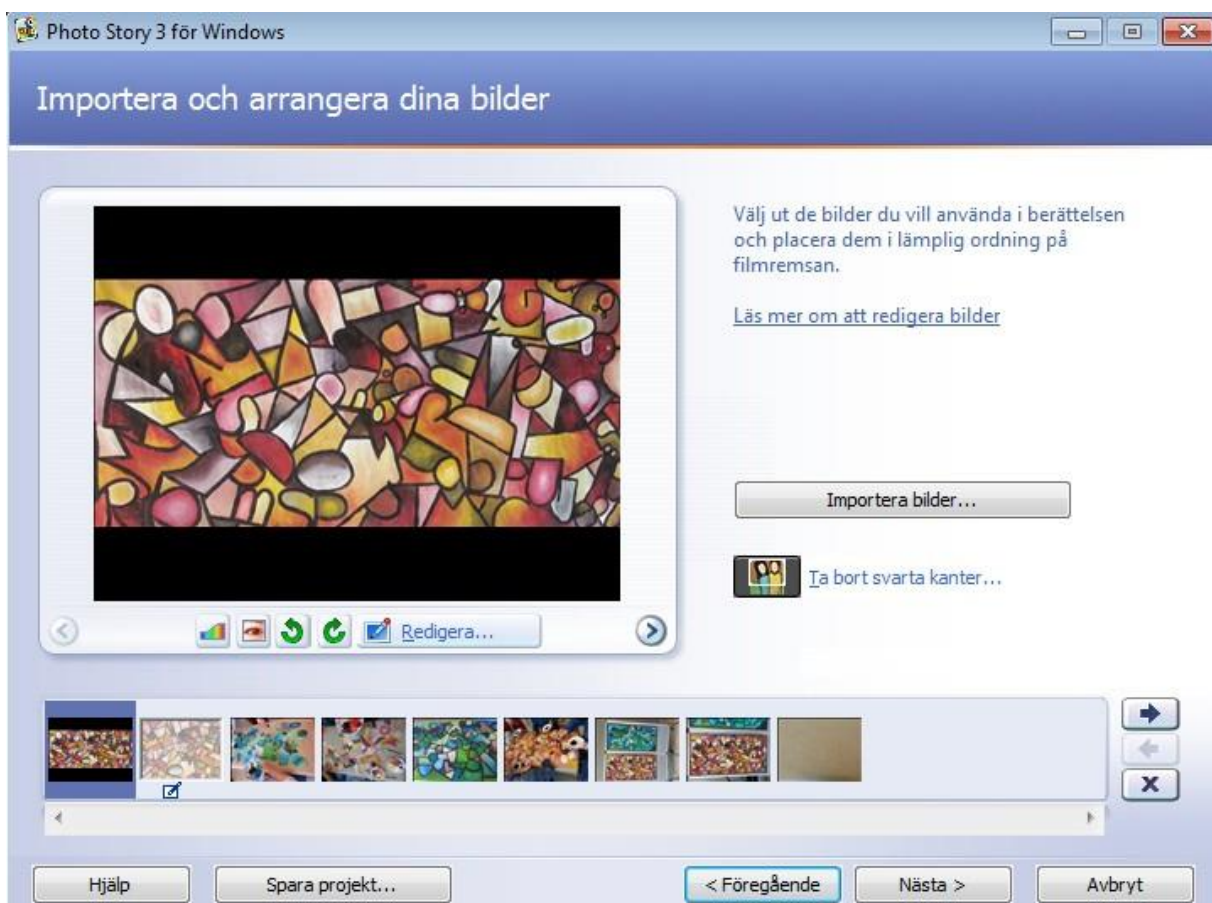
Photo Story 3 för Windows

Importera och arrangera dina bilder

Välj ut de bilder du vill använda i berättelsen och placera dem i lämplig ordning på filmremsan.

Läs mer om att redigera bilder

Importera bilder...

Ta bort svarta kanter...

Redigera...

Hjälp

Spara projekt...

< Föregående

Nästa >

Avbryt